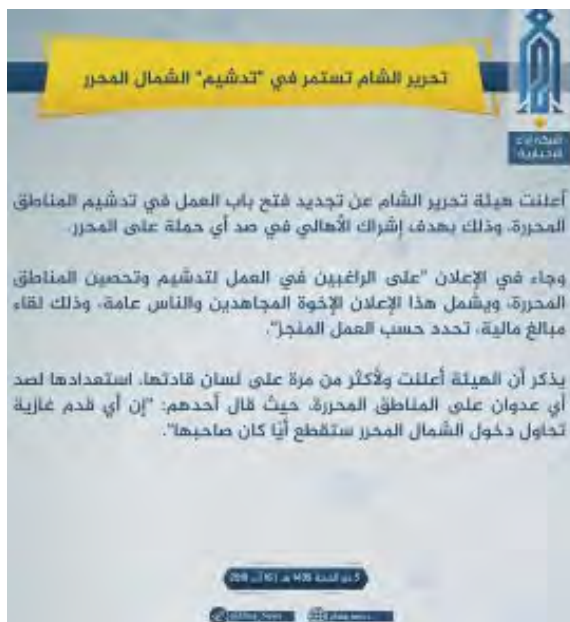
تحرير الشام تستمر في "تدشيم" الشمال المحرر

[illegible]

أعلنت هيئة تحرير الشام عن تجديد فتح باب العمل في تدشيم المناطق المحررة، وذلك بهدف إشراك الأهالي في صد أي حملة على المحرر.

وجاء في الإعلان "على الراغبين في العمل لتدشيم وتحصين المناطق المحررة، ويشمل هذا الإعلان الإخوة المجاهدين والناس عامة، وذلك لقاء مبالغ مالية، تحدد حسب العمل المنجز".

يذكر أن الهيئة أعلنت ولأكثر من مرة على لسان قادتها، استعدادها لصد أي عدوان على المناطق المحررة، حيث قال أحدهم: "إن أي قدم غازية تحاول دخول الشمال المحرر ستقطع أيًا كان صاحبها".

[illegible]

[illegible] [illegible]